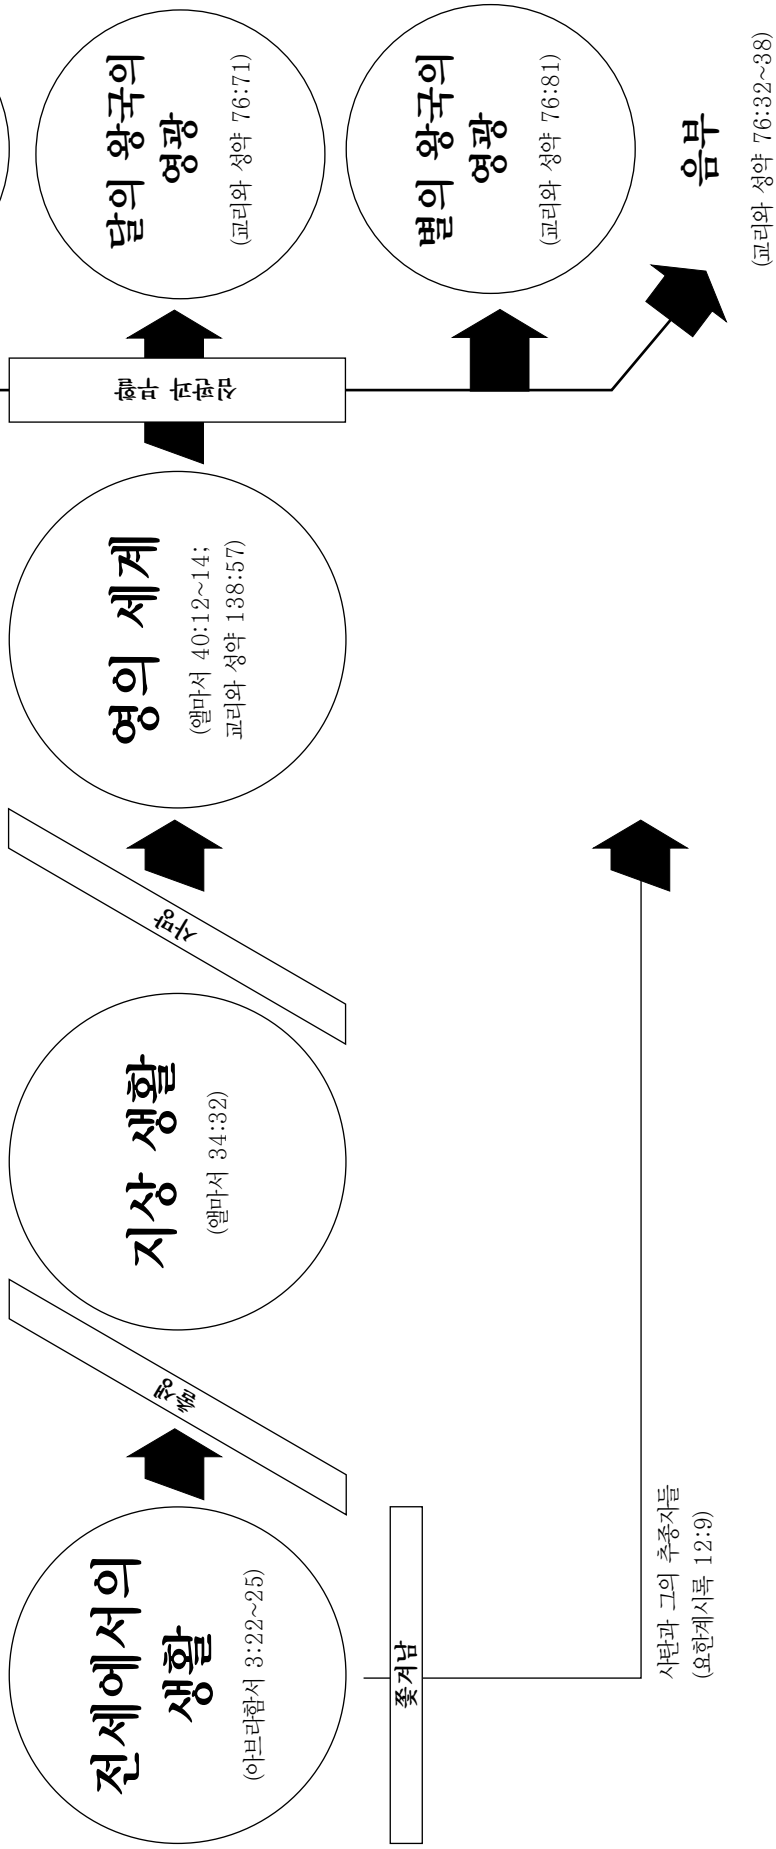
전세에서의 생활
(아브라함서 3:22~25)

쫓겨남

사탄과 그의 추종자들
(요한계시록 12:9)

출생

지상 생활
(앨마서 34:32)

사망

영의 세계
(앨마서 40:12~14; 교리와 성약 138:57)

부활과 심판

달의 왕국의 영광
(교리와 성약 76:71)

별의 왕국의 영광
(교리와 성약 76:81)

음부
(교리와 성약 76:32~38)